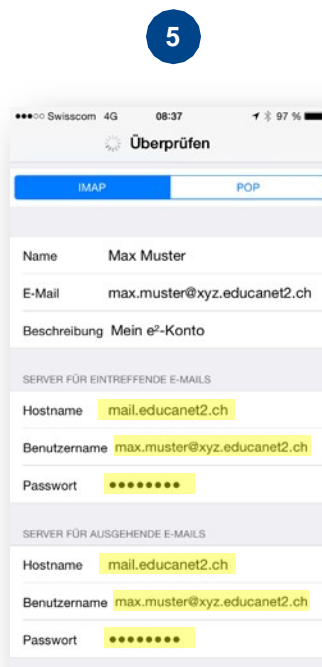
5

●●●○○ Swisscom 4G 08:37 97 %

Überprüfen

IMAP POP

Name Max Muster

E-Mail max.muster@xyz.educanet2.ch

Beschreibung Mein e²-Konto

SERVER FÜR EINTREFFENDE E-MAILS

Hostname mail.educanet2.ch

Benutzername max.muster@xyz.educanet2.ch

Passwort ••••••••

SERVER FÜR AUSGEHENDE E-MAILS

Hostname mail.educanet2.ch

Benutzername max.muster@xyz.educanet2.ch

Passwort ••••••••